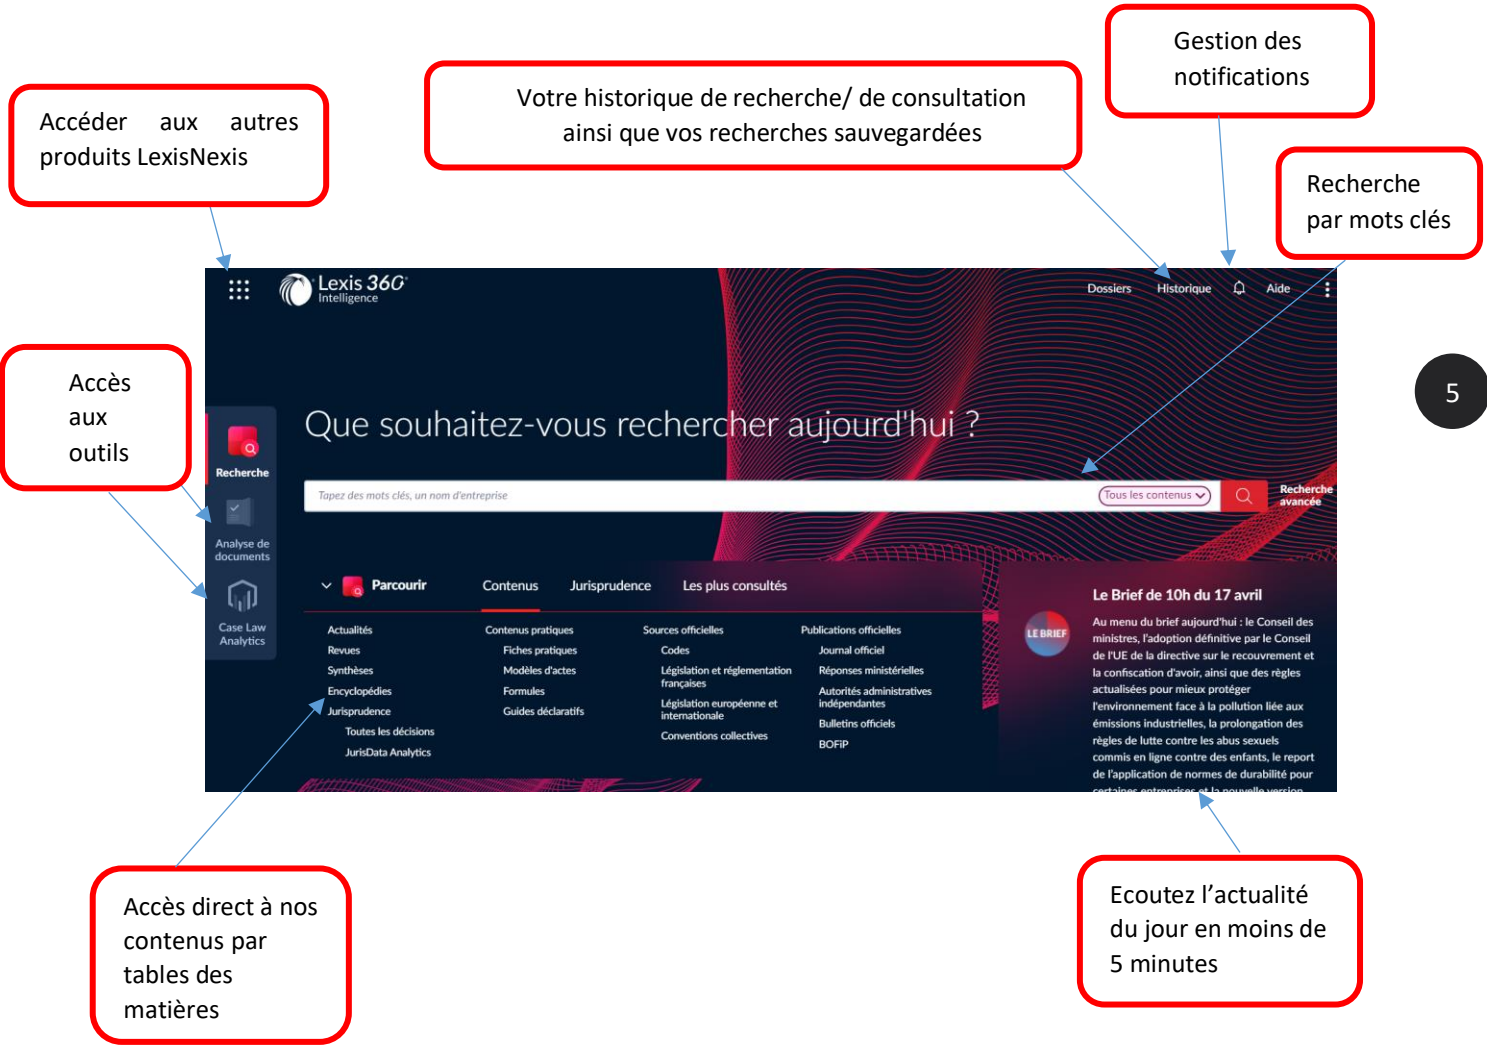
Gestion des notifications

Accéder aux autres produits LexisNexis

Votre historique de recherche/ de consultation ainsi que vos recherches sauvegardées

Recherche par mots clés

Accès aux outils

5

Lexis 360° Intelligence

Dossiers Historique Aide

Recherche

Analyse de documents

Case Law Analytics

Que souhaitez-vous rechercher aujourd'hui ?

Tapez des mots clés, un nom d'entreprise

Tous les contenus

Recherche avancée

Parcourir Contenus Jurisprudence Les plus consultés

Actualités
Revues
Synthèses
Encyclopédies
Jurisprudence
Toutes les décisions
JurisData Analytics

Contenus pratiques
Fiches pratiques
Modèles d'actes
Formules
Guides déclaratifs

Sources officielles
Codes
Législation et réglementation françaises
Législation européenne et internationale
Conventions collectives

Publications officielles
Journal officiel
Réponses ministérielles
Autorités administratives indépendantes
Bulletins officiels
BOFiP

LE BRIEF

Le Brief de 10h du 17 avril

Au menu du brief aujourd'hui : le Conseil des ministres, l'adoption définitive par le Conseil de l'UE de la directive sur le recouvrement et la confiscation d'avoir, ainsi que des règles actualisées pour mieux protéger l'environnement face à la pollution liée aux émissions industrielles, la prolongation des règles de lutte contre les abus sexuels commis en ligne contre des enfants, le report de l'application de normes de durabilité pour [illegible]

Accès direct à nos contenus par tables des matières

Ecoutez l'actualité du jour en moins de 5 minutes